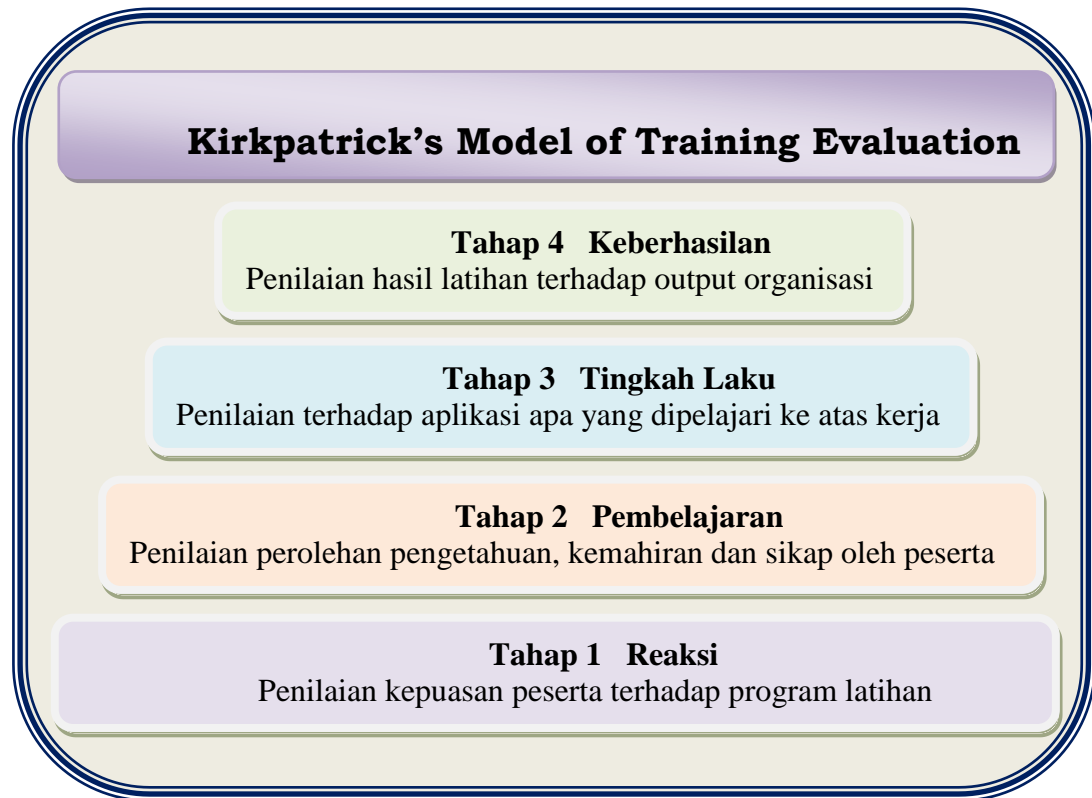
Kirkpatrick’s Model of Training Evaluation

Tahap 4 Keberhasilan
Penilaian hasil latihan terhadap output organisasi

Tahap 3 Tingkah Laku
Penilaian terhadap aplikasi apa yang dipelajari ke atas kerja

Tahap 2 Pembelajaran
Penilaian perolehan pengetahuan, kemahiran dan sikap oleh peserta

Tahap 1 Reaksi
Penilaian kepuasan peserta terhadap program latihan